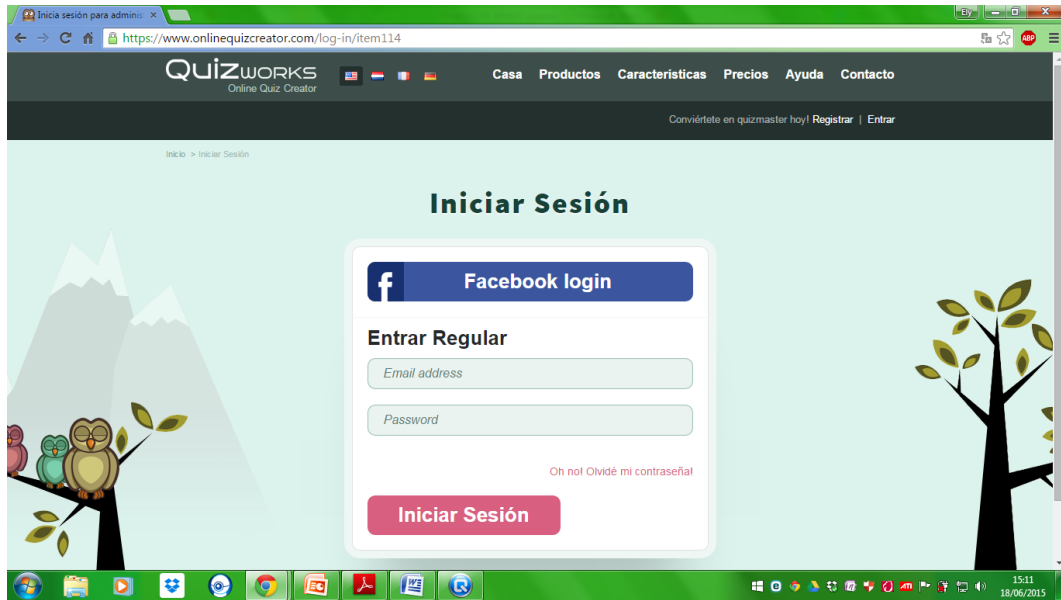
Inicia sesión para adminis ×

Ely

https://www.onlinequizcreator.com/log-in/item114

ABP

QUIZWORKS
Online Quiz Creator

Casa Productos Caracteristicas Precios Ayuda Contacto

Conviértete en quizmaster hoy! Registrar | Entrar

Inicio > Iniciar Sesión

Iniciar Sesión

Facebook login

Entrar Regular

Email address

Password

Oh no! Olvidé mi contraseña!

Iniciar Sesión

15:11
18/06/2015